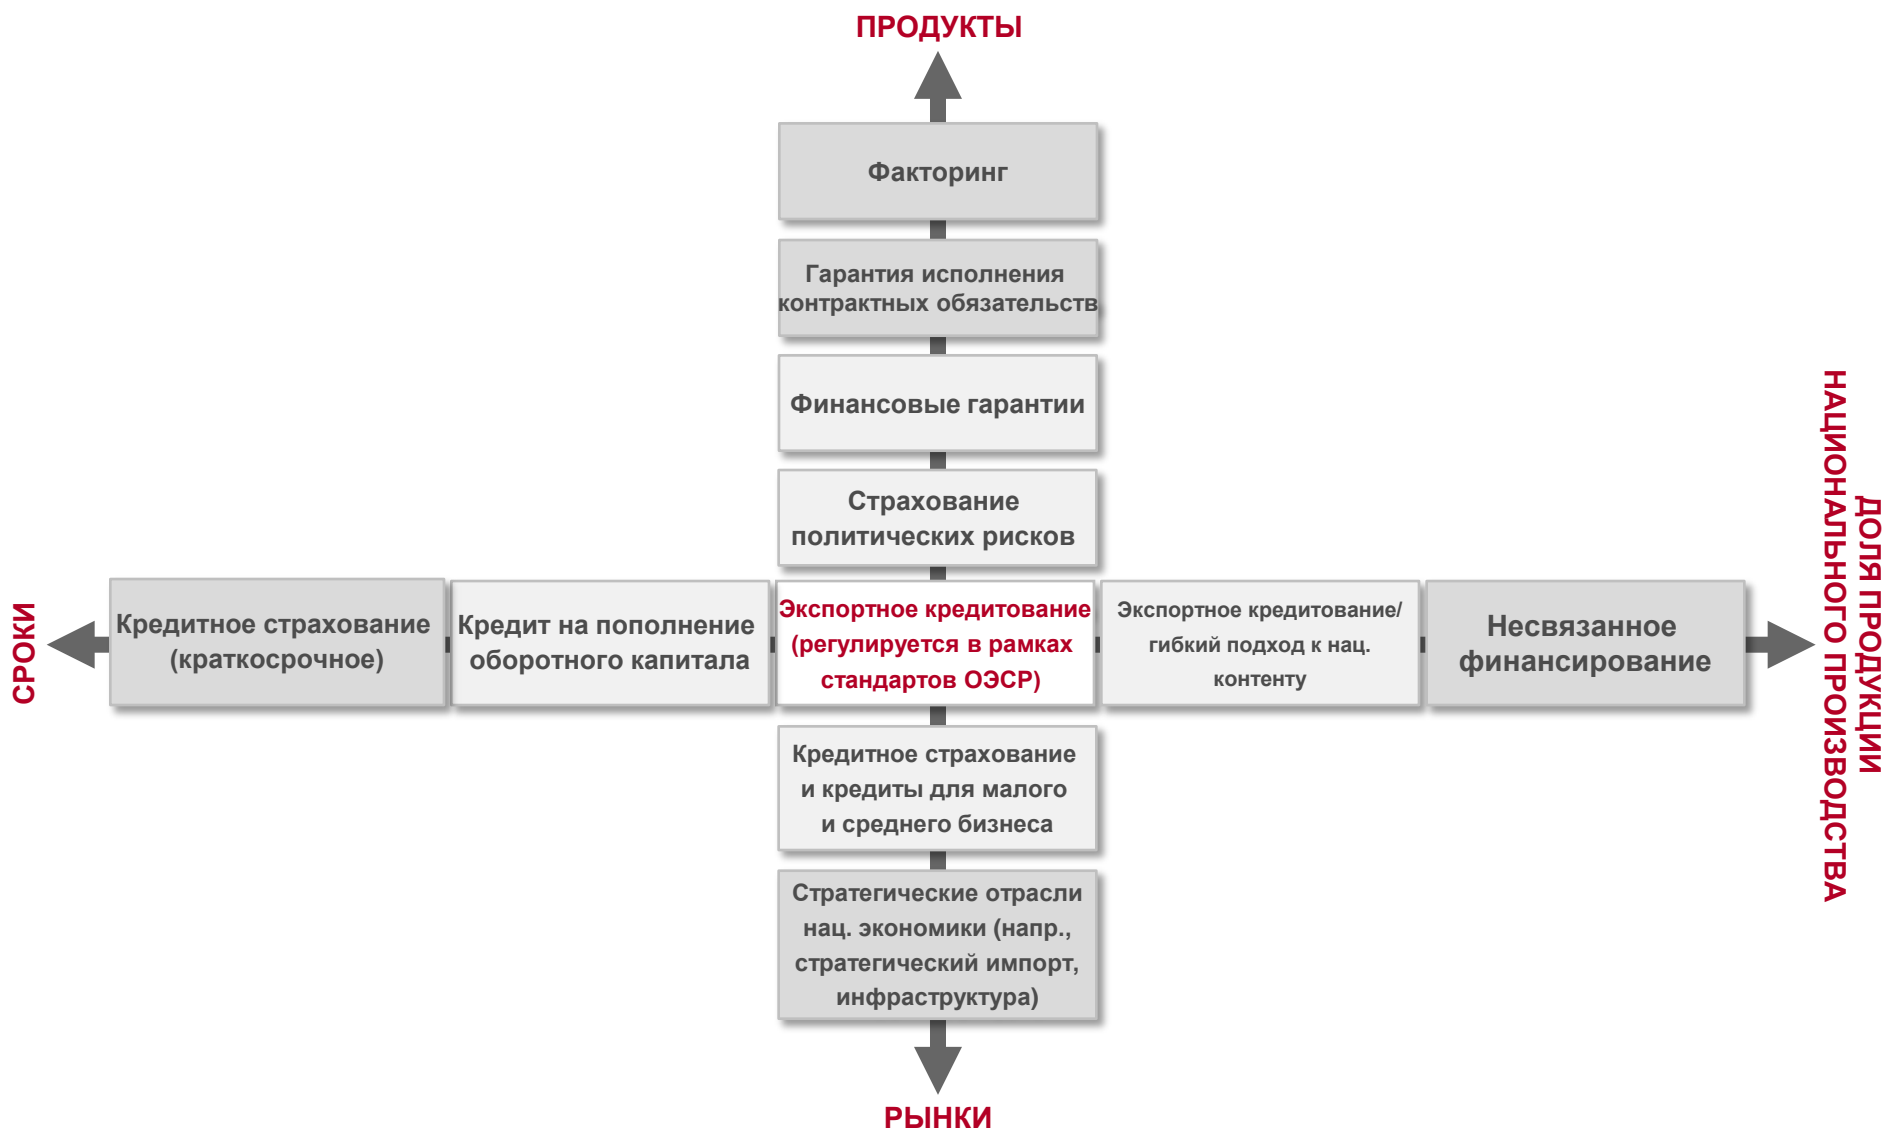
ПРОДУКТЫ

Факторинг

Гарантия исполнения контрактных обязательств

Финансовые гарантии

Страхование политических рисков

СРОКИ

Кредитное страхование (краткосрочное)

Кредит на пополнение оборотного капитала

Экспортное кредитование (регулируется в рамках стандартов ОЭСР)

Экспортное кредитование/ гибкий подход к нац. контенту

Несвязанное финансирование

ДОЛЯ ПРОДУКЦИИ НАЦИОНАЛЬНОГО ПРОИЗВОДСТВА

Кредитное страхование и кредиты для малого и среднего бизнеса

Стратегические отрасли нац. экономики (напр., стратегический импорт, инфраструктура)

РЫНКИ